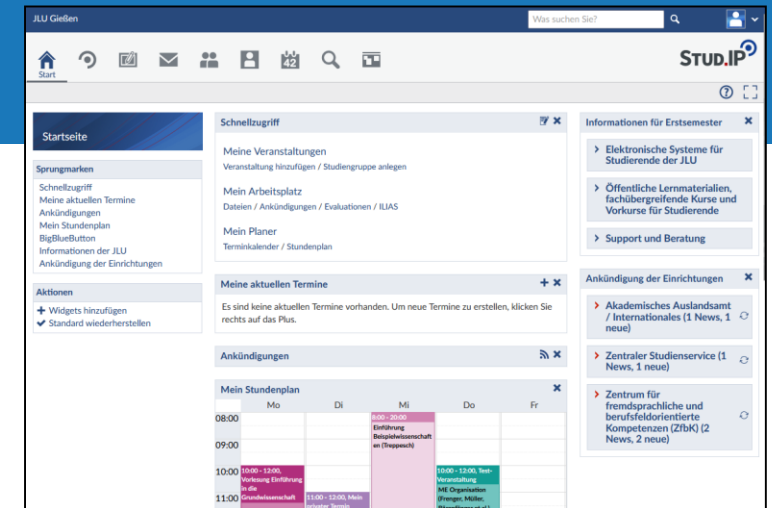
JLU Gießen

Was suchen Sie?

Start

STUD.IP

Startseite

Sprungmarken
Schnellzugriff
Meine aktuellen Termine
Ankündigungen
Mein Stundenplan
BigBlueButton
Informationen der JLU
Ankündigung der Einrichtungen

Aktionen
+ Widgets hinzufügen
✔ Standard wiederherstellen

Schnellzugriff

Meine Veranstaltungen
Veranstaltung hinzufügen / Studiengruppe anlegen

Mein Arbeitsplatz
Dateien / Ankündigungen / Evaluationen / ILIAS

Mein Planer
Terminkalender / Stundenplan

Meine aktuellen Termine

Es sind keine aktuellen Termine vorhanden. Um neue Termine zu erstellen, klicken Sie rechts auf das Plus.

Ankündigungen

Mein Stundenplan

| | Mo | Di | Mi | Do | Fr |
|---|---|---|---|---|---|
| 08:00 | | | 8:00 - 20:00 Einführung Beispielwissenschaften (Treppesch) | | |
| 09:00 | | | | | |
| 10:00 | 10:00 - 12:00, Vorlesung Einführung in die Grundwissenschaft | | | 10:00 - 12:00, Test-Veranstaltung ME Organisation (Frenger, Müller, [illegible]) | |
| 11:00 | | 11:00 - 12:00, Mein privater Termin | | | |

Informationen für Erstsemester

› Elektronische Systeme für Studierende der JLU

› Öffentliche Lernmaterialien, fachübergreifende Kurse und Vorkurse für Studierende

› Support und Beratung

Ankündigung der Einrichtungen

› Akademisches Auslandsamt / Internationales (1 News, 1 neue)

› Zentraler Studienservice (1 News, 1 neue)

› Zentrum für fremdsprachliche und berufsfeldorientierte Kompetenzen (ZfbK) (2 News, 2 neue)